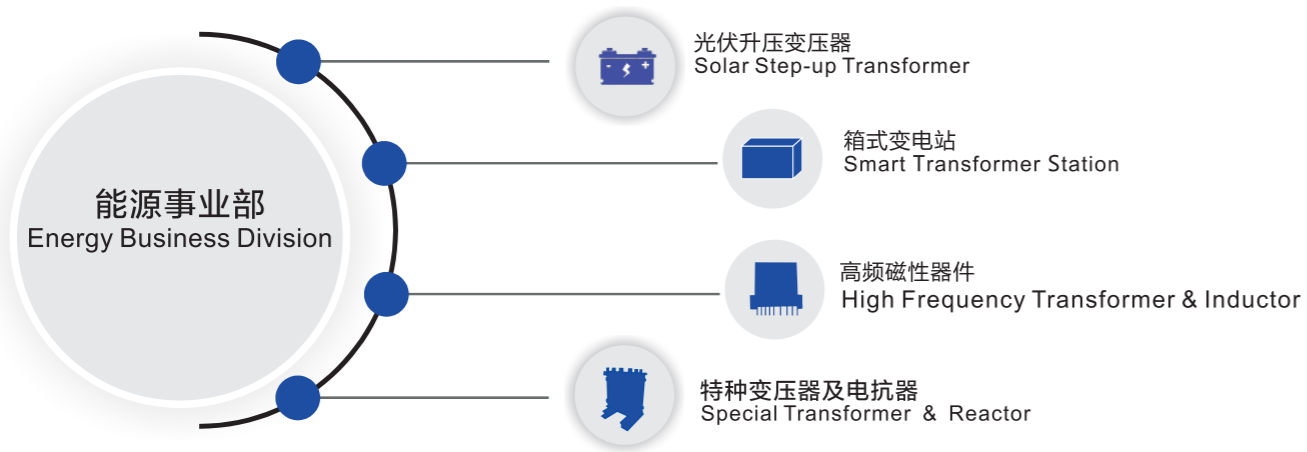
能源事业部
Energy Business Division

光伏升压变压器
Solar Step-up Transformer

箱式变电站
Smart Transformer Station

高频磁性器件
High Frequency Transformer & Inductor

特种变压器及电抗器
Special Transformer & Reactor